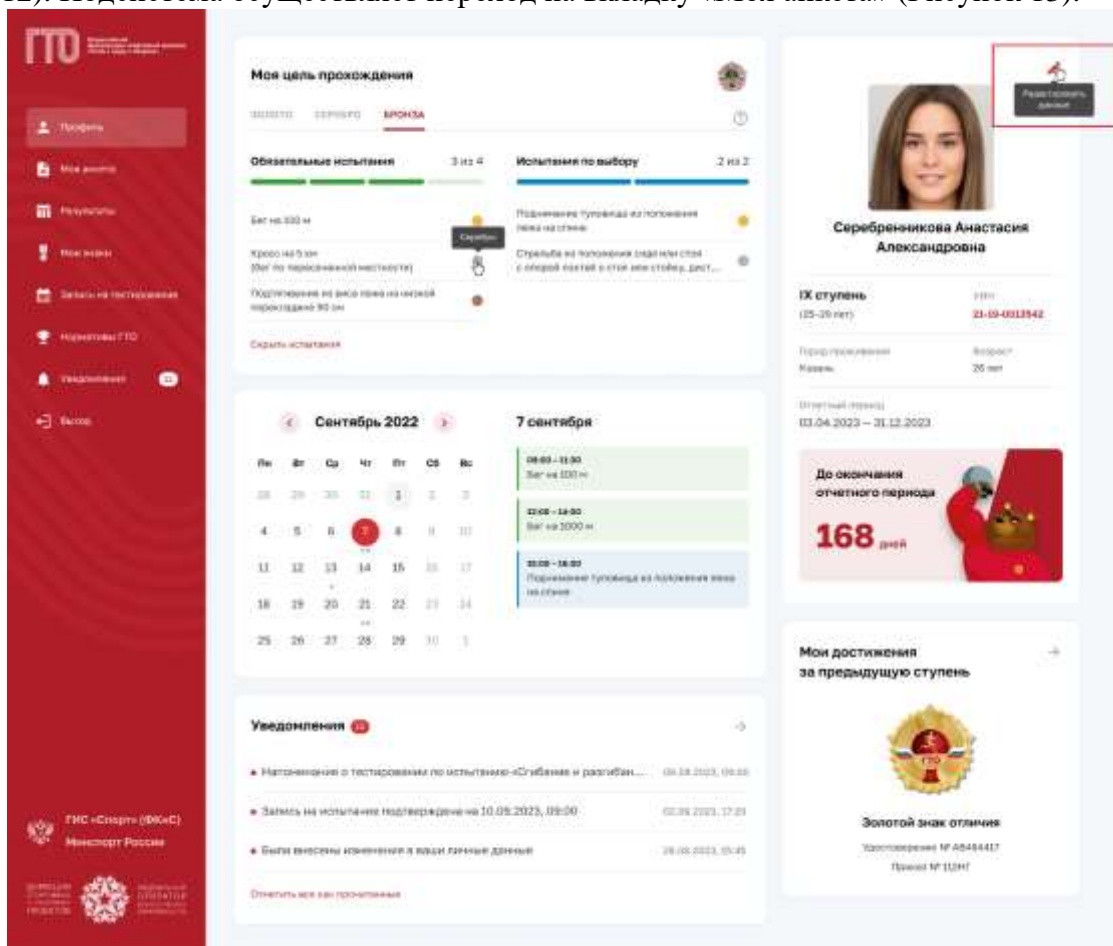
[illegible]). Нажатием осуществляется переход на вкладку «Мои анкеты» (Рисунок 13).

ГТО

Профиль
Мои анкеты
Результаты
Мои знаки
Запись на тестирование
Нормативы ГТО
Уведомления
Выход

ГИС «Спорт» (ФКиС)
Минспорт России

Моя цель прохождения

ЗОЛОТО СЕРЕБРО БРОНЗА

Обязательные испытания 3 из 4
Испытания по выбору 2 из 2

Бег на 100 м
Кросс на 5 км (бег по пересеченной местности)
Серебро
Подтягивание из виса лежа на низкой перекладине 90 см
Поднимание туловища из положения лежа на спине
Стрельба из положения сидя или стоя с опорой локтей о стол или стойку, дист...

Скрыть испытания

Сентябрь 2022

Пн Вт Ср Чт Пт Сб Вс
28 29 30 31 1 2 3
4 5 6 7 8 9 10
11 12 13 14 15 16 17
18 19 20 21 22 23 24
25 26 27 28 29 30 1

7 сентября

08:00 – 11:30
Бег на 100 м

12:00 – 14:00
Бег на 1000 м

15:00 – 16:00
Поднимание туловища из положения лежа на спине

Уведомления

• Напоминание о тестировании по испытанию «Сгибание и разгибан... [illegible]
• Запись на испытание подтверждена на 10.09.2023, 09:00 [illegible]
• Были внесены изменения в ваши личные данные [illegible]

Отметить все как прочитанные

Редактировать данные

Серебренникова Анастасия Александровна

IX ступень
(25-29 лет)
УИН
21-19-0013542

Город проживания
Казань
Возраст
26 лет

Отчетный период
03.04.2023 – 31.12.2023

До окончания отчетного периода
168 дней

Мои достижения за предыдущую ступень

Золотой знак отличия
Удостоверение № А8484417
Приказ № 112НГ